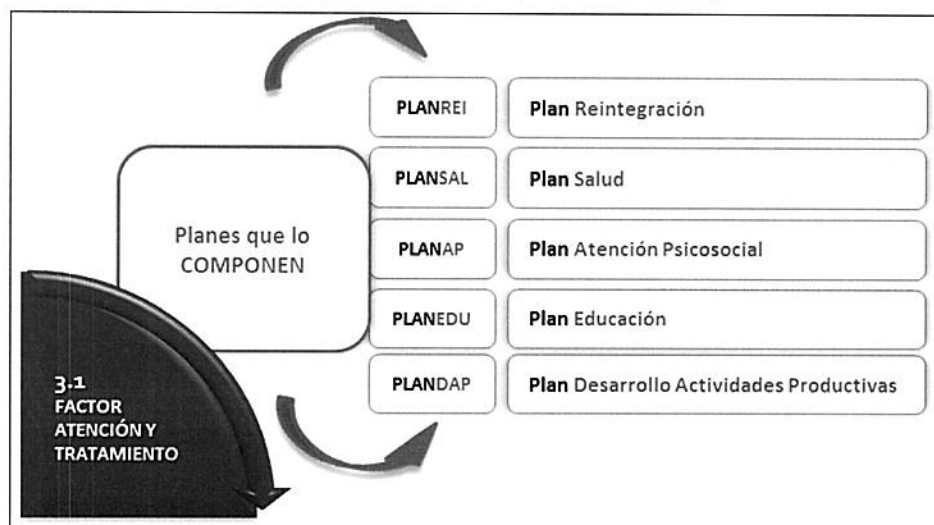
Planes que lo COMPONEN

PLANREI | Plan Reintegración

PLANSAL | Plan Salud

PLANAP | Plan Atención Psicosocial

PLANEDU | Plan Educación

PLANDAP | Plan Desarrollo Actividades Productivas

3.1
FACTOR
ATENCIÓN Y
TRATAMIENTO